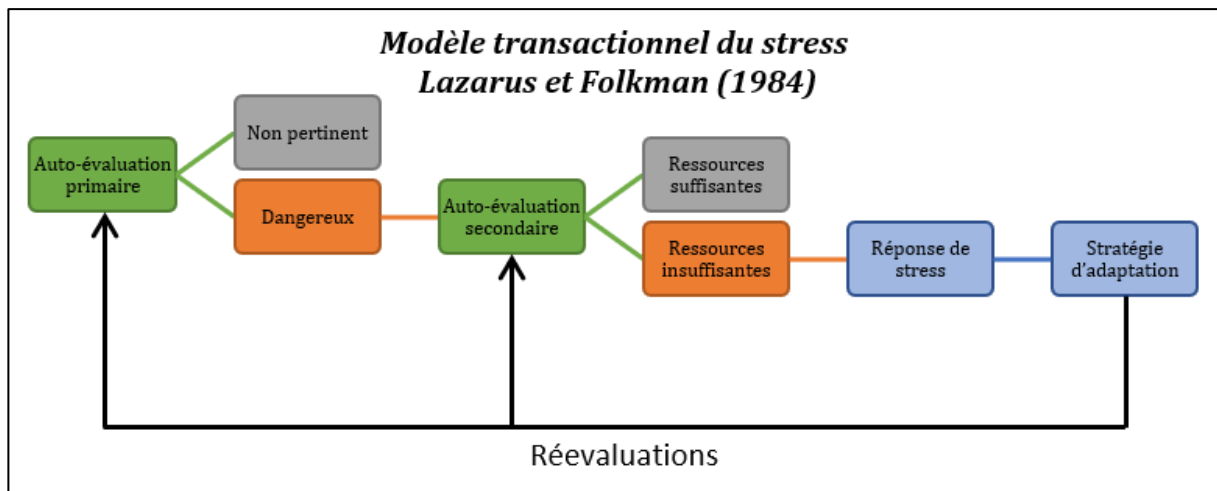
Modèle transactionnel du stress
Lazarus et Folkman (1984)

Auto-évaluation primaire

Non pertinent

Dangereux

Auto-évaluation secondaire

Ressources suffisantes

Ressources insuffisantes

Réponse de stress

Stratégie d'adaptation

Réevaluations